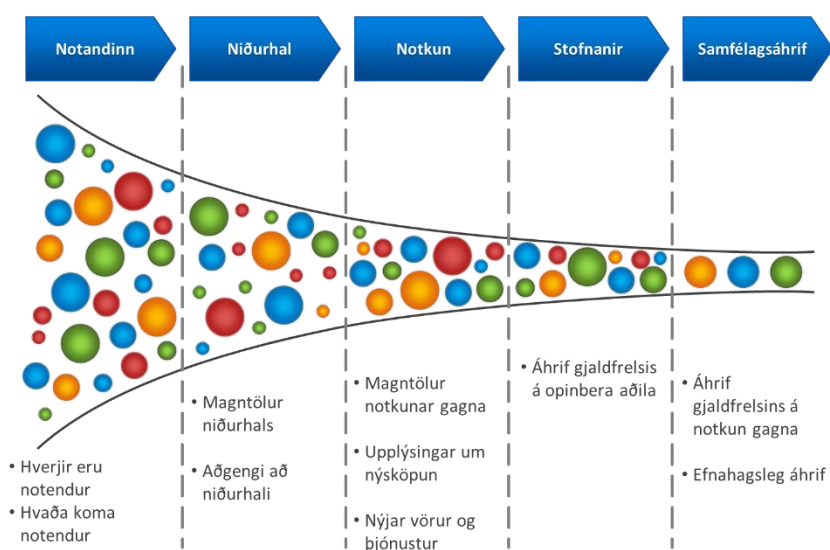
Notandinn

Niðurhal

Notkun

Stofnanir

Samfélagsáhrif

• Hverjir eru notendur
• Hvaða koma notendur

• Magntölur niðurhals
• Aðgengi að niðurhali

• Magntölur notkunar gagna
• Upplýsingar um nýsköpun
• Nýjar vörur og þjónustur

• Áhrif gjaldfrelsis á opinbera aðila

• Áhrif gjaldfrelsins á notkun gagna
• Efnahagsleg áhrif